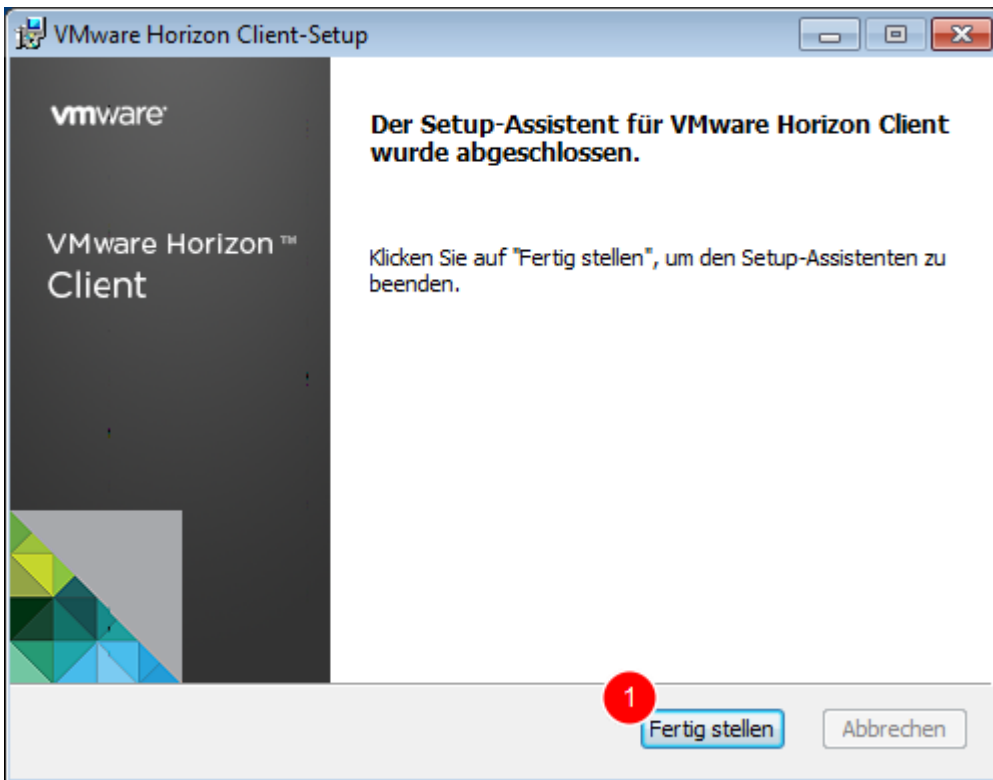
VMware Horizon Client-Setup

vmware

VMware Horizon™ Client

Der Setup-Assistent für VMware Horizon Client wurde abgeschlossen.

Klicken Sie auf "Fertig stellen", um den Setup-Assistenten zu beenden.

1

Fertig stellen

Abbrechen